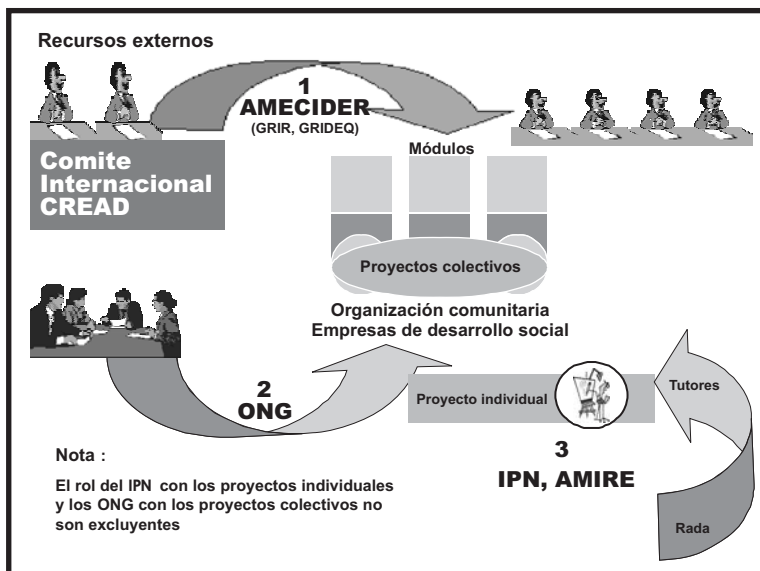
Recursos externos

1
AMECIDER
(GRIR, GRIDEQ)

Comite Internacional CREAD

Módulos

Proyectos colectivos

Organización comunitaria
Empresas de desarrollo social

2
ONG

Proyecto individual

Tutores

3
IPN, AMIRE

Nota :

El rol del IPN con los proyectos individuales y los ONG con los proyectos colectivos no son excluyentes

Rada